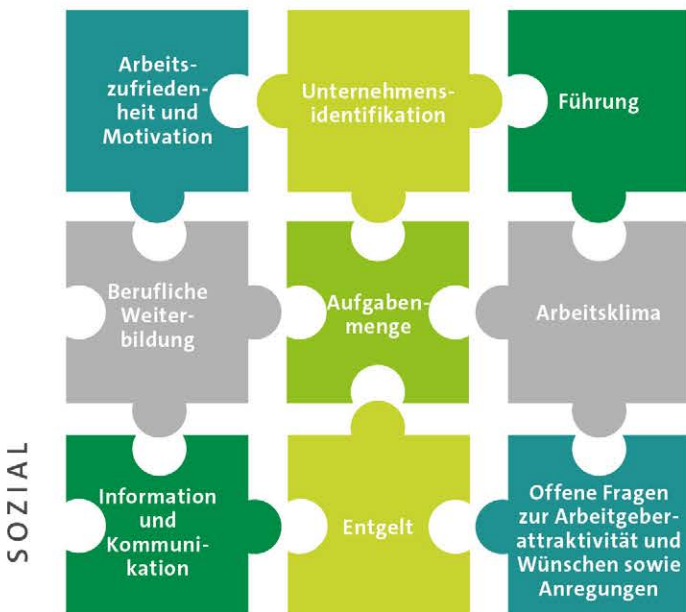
Arbeitszufriedenheit und Motivation

Unternehmensidentifikation

Führung

Berufliche Weiterbildung

Aufgabenmenge

Arbeitsklima

SOZIAL

Information und Kommunikation

Entgelt

Offene Fragen zur Arbeitgeberattraktivität und Wünschen sowie Anregungen